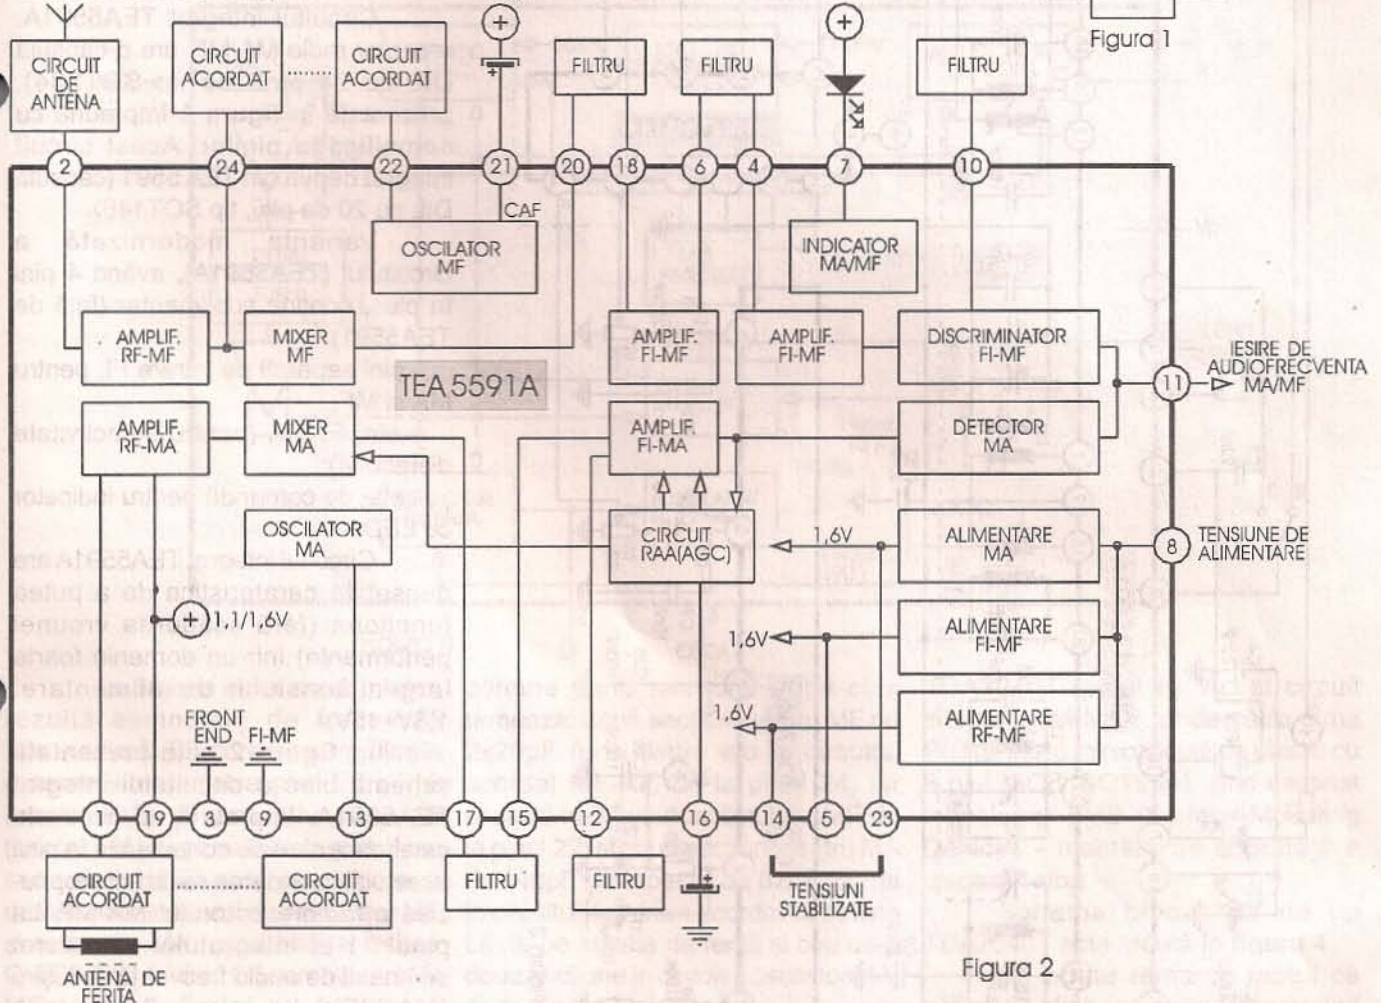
Figura 1

CIRCUIT DE ANTENA
CIRCUIT ACORDAT
CIRCUIT ACORDAT
FILTRU
FILTRU
FILTRU
2
24
22
21
20
18
6
4
7
10
CAF
OSCILATOR MF
INDICATOR MA/MF
AMPLIF. RF-MF
MIXER MF
AMPLIF. FI-MF
AMPLIF. FI-MF
DISCRIMINATOR FI-MF
TEA 5591A
IESIRE DE AUDIOFRECVENTA MA/MF
11
AMPLIF. RF-MA
MIXER MA
AMPLIF. FI-MA
DETECTOR MA
OSCILATOR MA
CIRCUIT RAA(AGC)
1,6V
ALIMENTARE MA
8
TENSIUNE DE ALIMENTARE
1,1/1,6V
1,6V
ALIMENTARE FI-MF
1,6V
ALIMENTARE RF-MF
FRONT END
FI-MF
1
19
3
9
13
17
15
12
16
14
5
23
CIRCUIT ACORDAT
CIRCUIT ACORDAT
FILTRU
FILTRU
TENSIUNI STABILIZATE
ANTENA DE FERITA
Figura 2